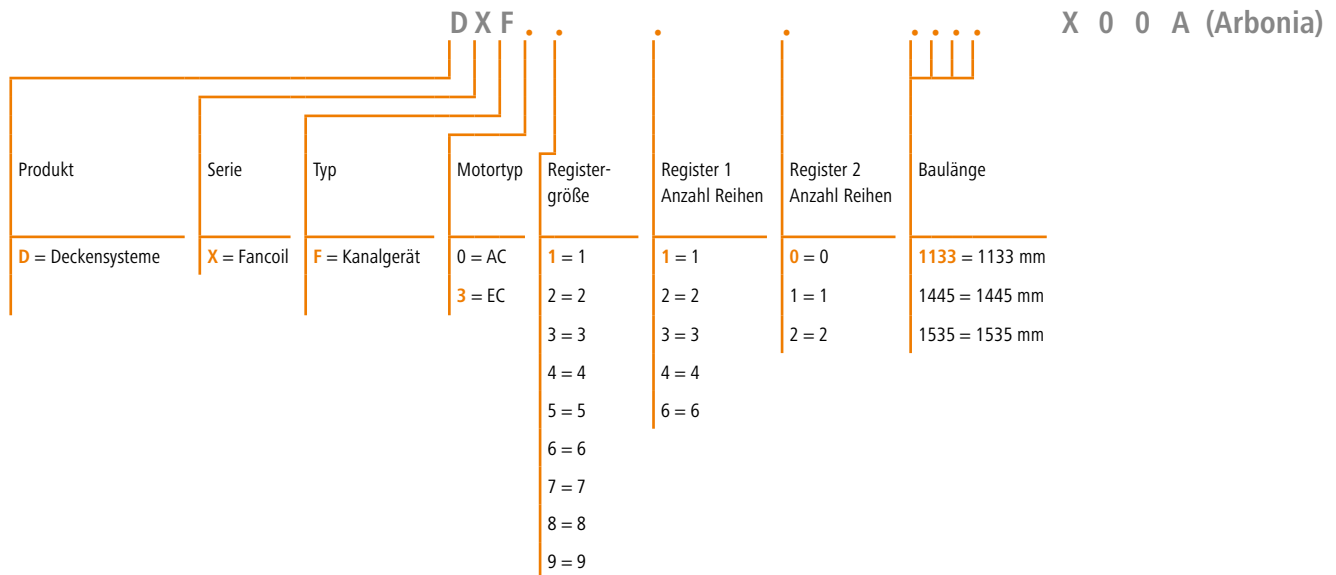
D X F . . . . . . . . X 0 0 A (Arbonia)

Produkt

D = Deckensysteme

Serie

X = Fancoil

Typ

F = Kanalgerät

Motortyp

0 = AC

3 = EC

Registergröße

1 = 1

2 = 2

3 = 3

4 = 4

5 = 5

6 = 6

7 = 7

8 = 8

9 = 9

Register 1 Anzahl Reihen

1 = 1

2 = 2

3 = 3

4 = 4

6 = 6

Register 2 Anzahl Reihen

0 = 0

1 = 1

2 = 2

Baulänge

1133 = 1133 mm

1445 = 1445 mm

1535 = 1535 mm